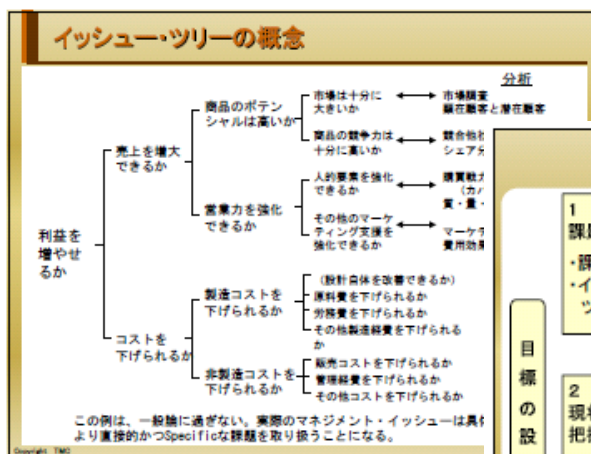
イッシュー・ツリーの概念

分析

利益を増やせるか

売上を増大できるか

商品のポテンシャルは高いか

市場は十分に大きいか

市場調査
顕在顧客と潜在顧客

商品の競争力は十分に高いか

競合他社
シェア分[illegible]

営業力を強化できるか

人的要素を強化できるか

顧客数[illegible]
（カバ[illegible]
質・量・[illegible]

その他のマーケティング支援を強化できるか

マーケ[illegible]
費用効果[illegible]

コストを下げられるか

製造コストを下げられるか

（設計自体を改善できるか）
原料費を下げられるか
労務費を下げられるか
その他製造経費を下げられるか

非製造コストを下げられるか

販売コストを下げられるか
管理経費を下げられるか
その他コストを下げられるか

この例は、一般論に過ぎない。実際のマネジメント・イッシューは具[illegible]
より直接的かつSpecificな課題を取り扱うことになる。

Copyright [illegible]

1
課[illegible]
・課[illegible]
・イ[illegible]
ツ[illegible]

目
標
の
設

2
現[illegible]
把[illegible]